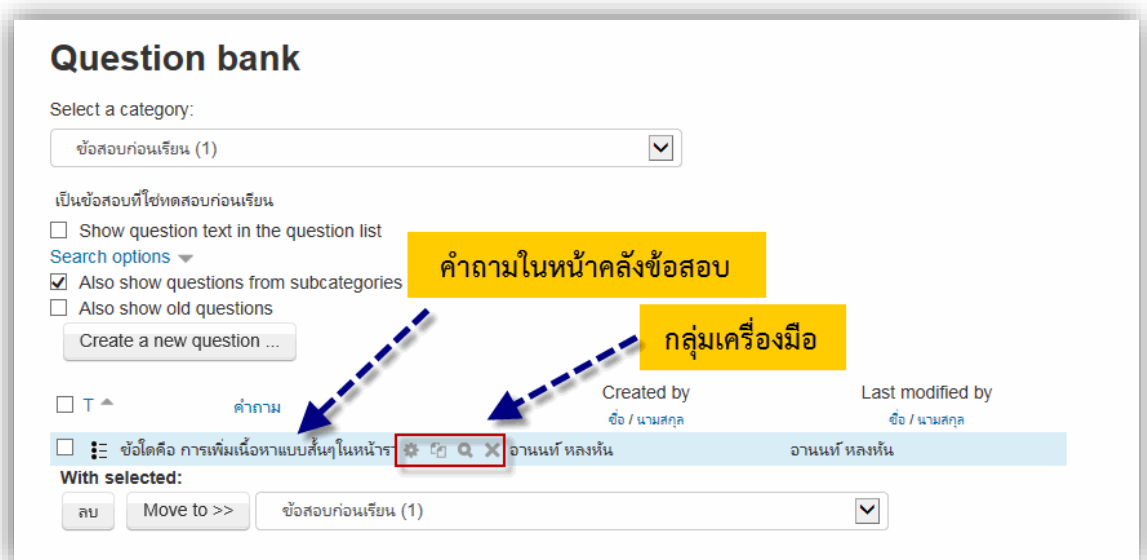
Question bank

Select a category:

ข้อสอบก่อนเรียน (1)

เป็นข้อสอบที่ใช่ทดสอบก่อนเรียน

Show question text in the question list

Search options

Also show questions from subcategories

Also show old questions

Create a new question ...

คำถามในหน้าคลังข้อสอบ

กลุ่มเครื่องมือ

T

คำถาม

Created by
ชื่อ / นามสกุล

Last modified by
ชื่อ / นามสกุล

ข้อใดคือ การเพิ่มเนื้อหาแบบสั้นๆในหน้ารา

อานนท์ หลงหัน

อานนท์ หลงหัน

With selected:

ลบ

Move to >>

ข้อสอบก่อนเรียน (1)